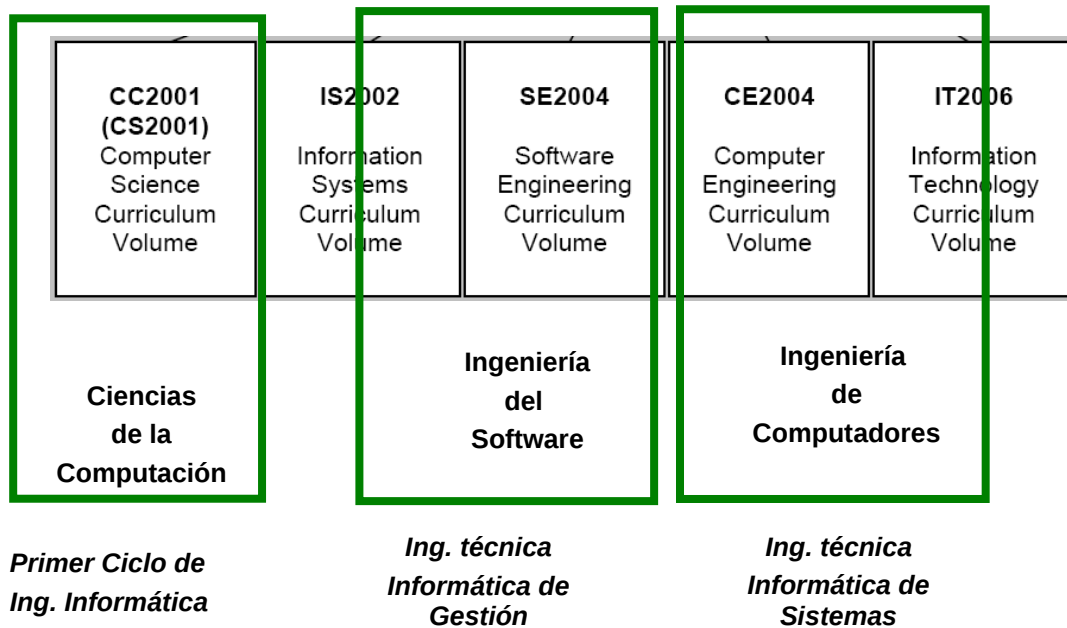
CC2001 (CS2001)
Computer Science Curriculum Volume

IS2002
Information Systems Curriculum Volume

SE2004
Software Engineering Curriculum Volume

CE2004
Computer Engineering Curriculum Volume

IT2006
Information Technology Curriculum Volume

Ciencias de la Computación

Ingeniería del Software

Ingeniería de Computadores

Primer Ciclo de Ing. Informática

Ing. técnica Informática de Gestión

Ing. técnica Informática de Sistemas